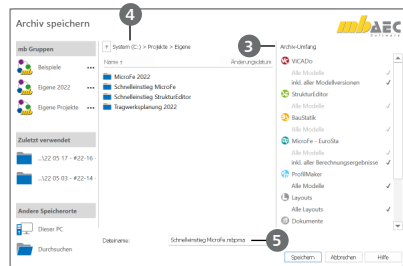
Archiv speichern

4

mbAEC Software

mb Gruppen

Beispiele •••

Eigene 2022 •••

Eigene Projekte •••

Zuletzt verwendet

...\22 05 17 - #22-16 •••

...\22 05 03 - #22-14 •••

Andere Speicherorte

Dieser PC

Durchsuchen

↑ System (C:) > Projekte > Eigene

Name ↑

Änderungsdatum

MicroFe 2022

Schnelleinstieg MicroFe

Schnelleinstieg StrukturEditor

Tragwerksplanung 2022

3

Archiv-Umfang

ViCADo

Alle Modelle

inkl. aller Modellversionen ✓

StrukturEditor

Alle Modelle ✓

BauStatik

Alle Module ✓

MicroFe - EuroSta

Alle Modelle

inkl. aller Berechnungsergebnisse ✓

ProfilMaker

Alle Modelle ✓

Layouts

Alle Layouts ✓

Dokumente

Dateiname:

Schnelleinstieg MicroFe.mbpma

5

Speichern

Abbrechen

Hilfe